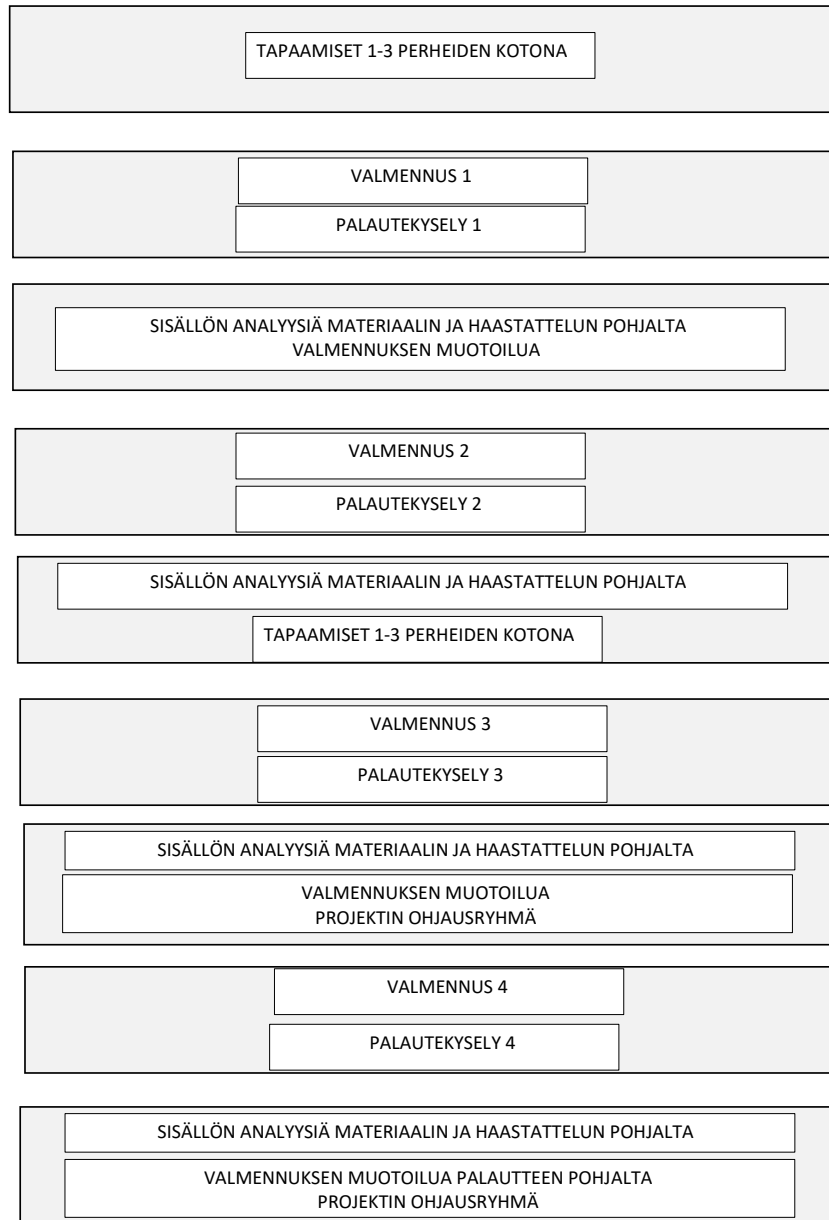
TAPAAMISET 1-3 PERHEIDEN KOTONA

VALMENNUS 1

PALAUTEKYSELY 1

SISÄLLÖN ANALYYSIÄ MATERIAALIN JA HAASTATTELUN POHJALTA
VALMENNUKSEN MUOTOILUA

VALMENNUS 2

PALAUTEKYSELY 2

SISÄLLÖN ANALYYSIÄ MATERIAALIN JA HAASTATTELUN POHJALTA

TAPAAMISET 1-3 PERHEIDEN KOTONA

VALMENNUS 3

PALAUTEKYSELY 3

SISÄLLÖN ANALYYSIÄ MATERIAALIN JA HAASTATTELUN POHJALTA

VALMENNUKSEN MUOTOILUA
PROJEKTIN OHJAUSRYHMÄ

VALMENNUS 4

PALAUTEKYSELY 4

SISÄLLÖN ANALYYSIÄ MATERIAALIN JA HAASTATTELUN POHJALTA

VALMENNUKSEN MUOTOILUA PALAUTTEEN POHJALTA
PROJEKTIN OHJAUSRYHMÄ